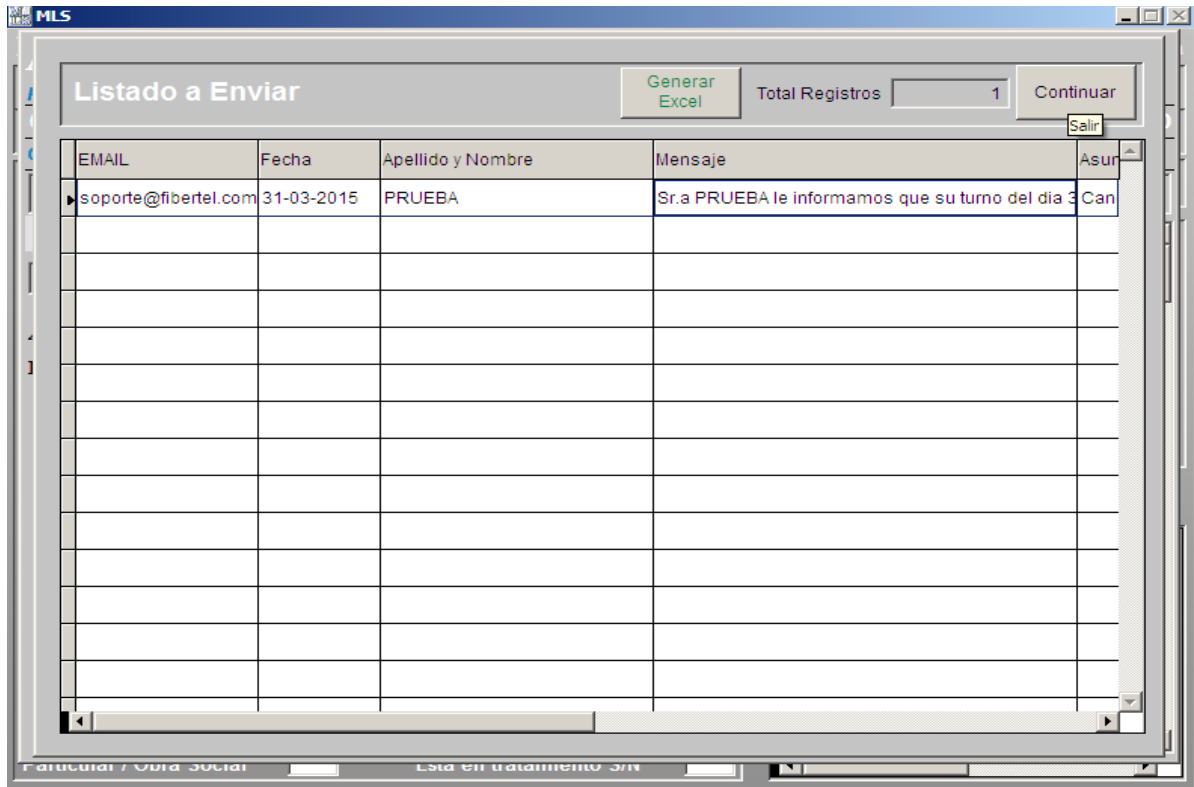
MLS

Listado a Enviar

Generar Excel

Total Registros 1

Continuar

Salir

| EMAIL | Fecha | Apellido y Nombre | Mensaje | Asun |
|---|---|---|---|---|
| soporte@fibertel.com | 31-03-2015 | PRUEBA | Sr.a PRUEBA le informamos que su turno del dia 3 | Can |

Particular / Obra Social

Esta en tratamiento S/N